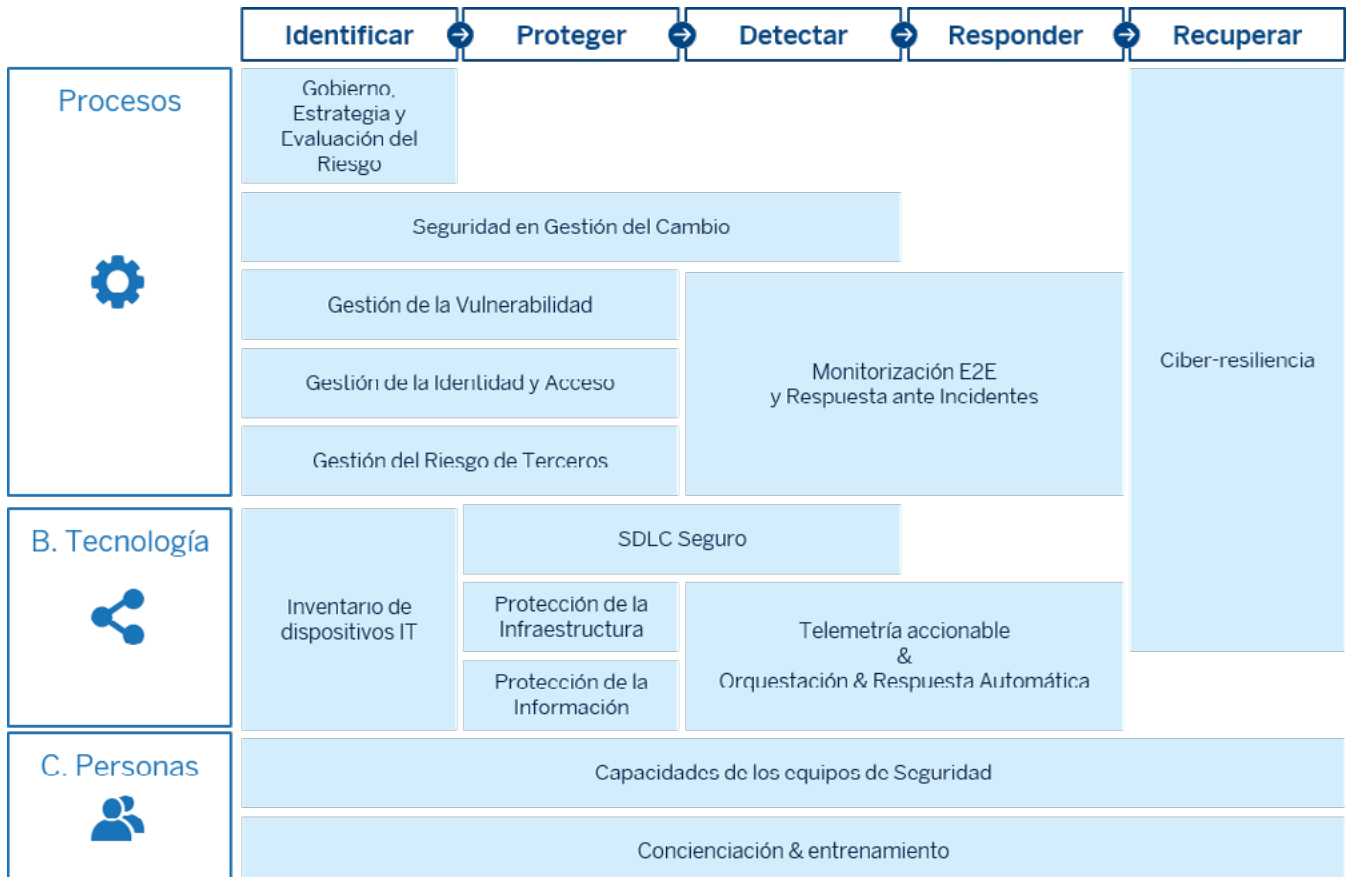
Identificar
Proteger
Detectar
Responder
Recuperar

Procesos

Gobierno, Estrategia y Evaluación del Riesgo

Seguridad en Gestión del Cambio

Gestión de la Vulnerabilidad

Gestión de la Identidad y Acceso

Gestión del Riesgo de Terceros

Monitorización E2E y Respuesta ante Incidentes

Ciber-resiliencia

B. Tecnología

Inventario de dispositivos IT

SDLC Seguro

Protección de la Infraestructura

Protección de la Información

Telemetría accionable & Orquestación & Respuesta Automática

C. Personas

Capacidades de los equipos de Seguridad

Concienciación & entrenamiento